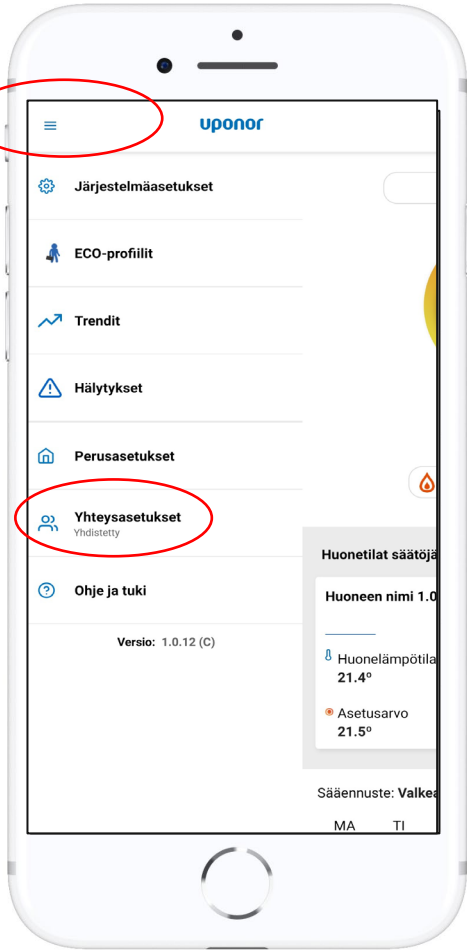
uponor

Järjestelmäasetukset

ECO-profiilit

Trendit

Hälytykset

Perusasetukset

Yhteysasetukset
Yhdistetty

Ohje ja tuki

Versio: 1.0.12 (C)

Huonetilat säätöjä

Huoneen nimi 1.0

Huonelämpötila
21.4º

Asetusarvo
21.5º

Sääennuste: Valkea

MA TI